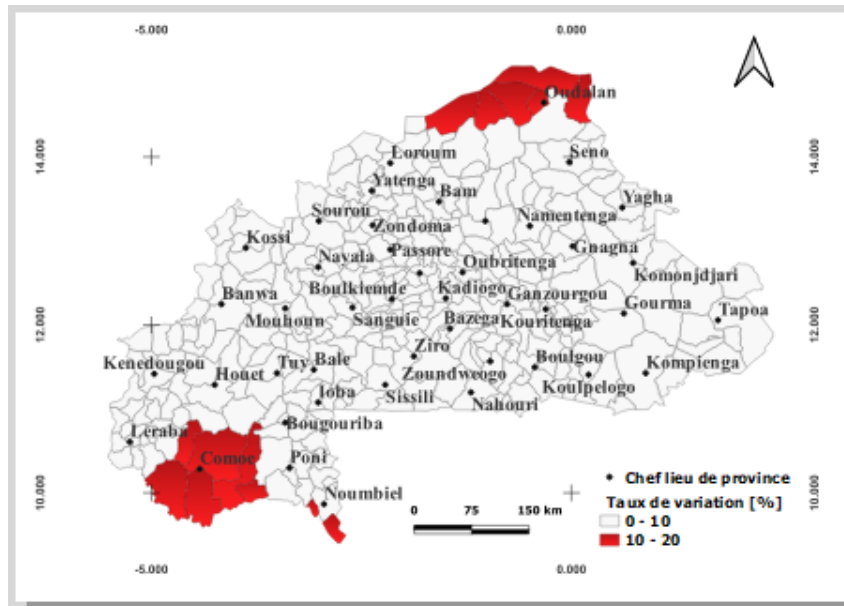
-5.000
0.000
14.000
14.000
12.000
12.000
10.000
10.000
-5.000
0.000

Oudalan
Seno
Eoroum
Yatenga
Bam
Yagha
Sourou
Zondoma
Namentenga
Kossi
Passore
Gnagna
Nayala
Oubritenga
Komonjdjari
Banwa
Boulkiemde
Kadiogo
Ganzourgou
Gourma
Tapoa
Mouhoun
Sanguie
Bazega
Kouritenga
Ziro
Boulgou
Kenedougou
Houet
Tuy
Bale
Zoundweogo
Kompienga
Ioba
Sissili
Nahouri
Koulpelogo
Leraba
Bougouriba
Comoe
Poni
Noumbiel

Chef lieu de province
Taux de variation [%]
0 - 10
10 - 20
0
75
150 km